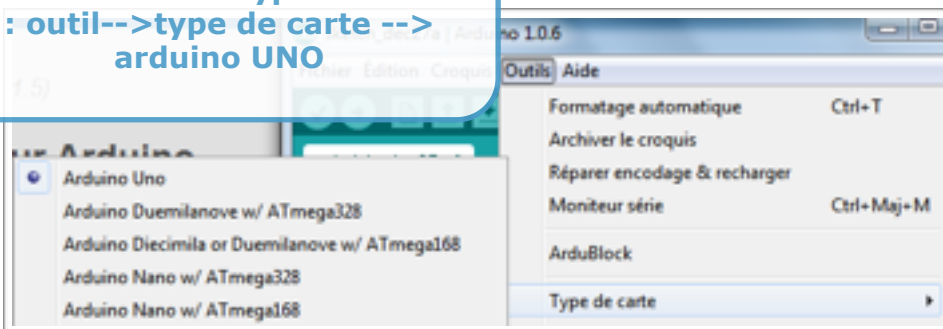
: outil-->type de carte -->
arduino UNO

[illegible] | Arduino 1.0.6

Fichier Édition Croquis Outils Aide

Formatage automatique Ctrl+T
Archiver le croquis
Réparer encodage & recharger
Moniteur série Ctrl+Maj+M
ArduBlock
Type de carte

1.5)

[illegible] Arduino

Arduino Uno
Arduino Duemilanove w/ ATmega328
Arduino Diecimila or Duemilanove w/ ATmega168
Arduino Nano w/ ATmega328
Arduino Nano w/ ATmega168